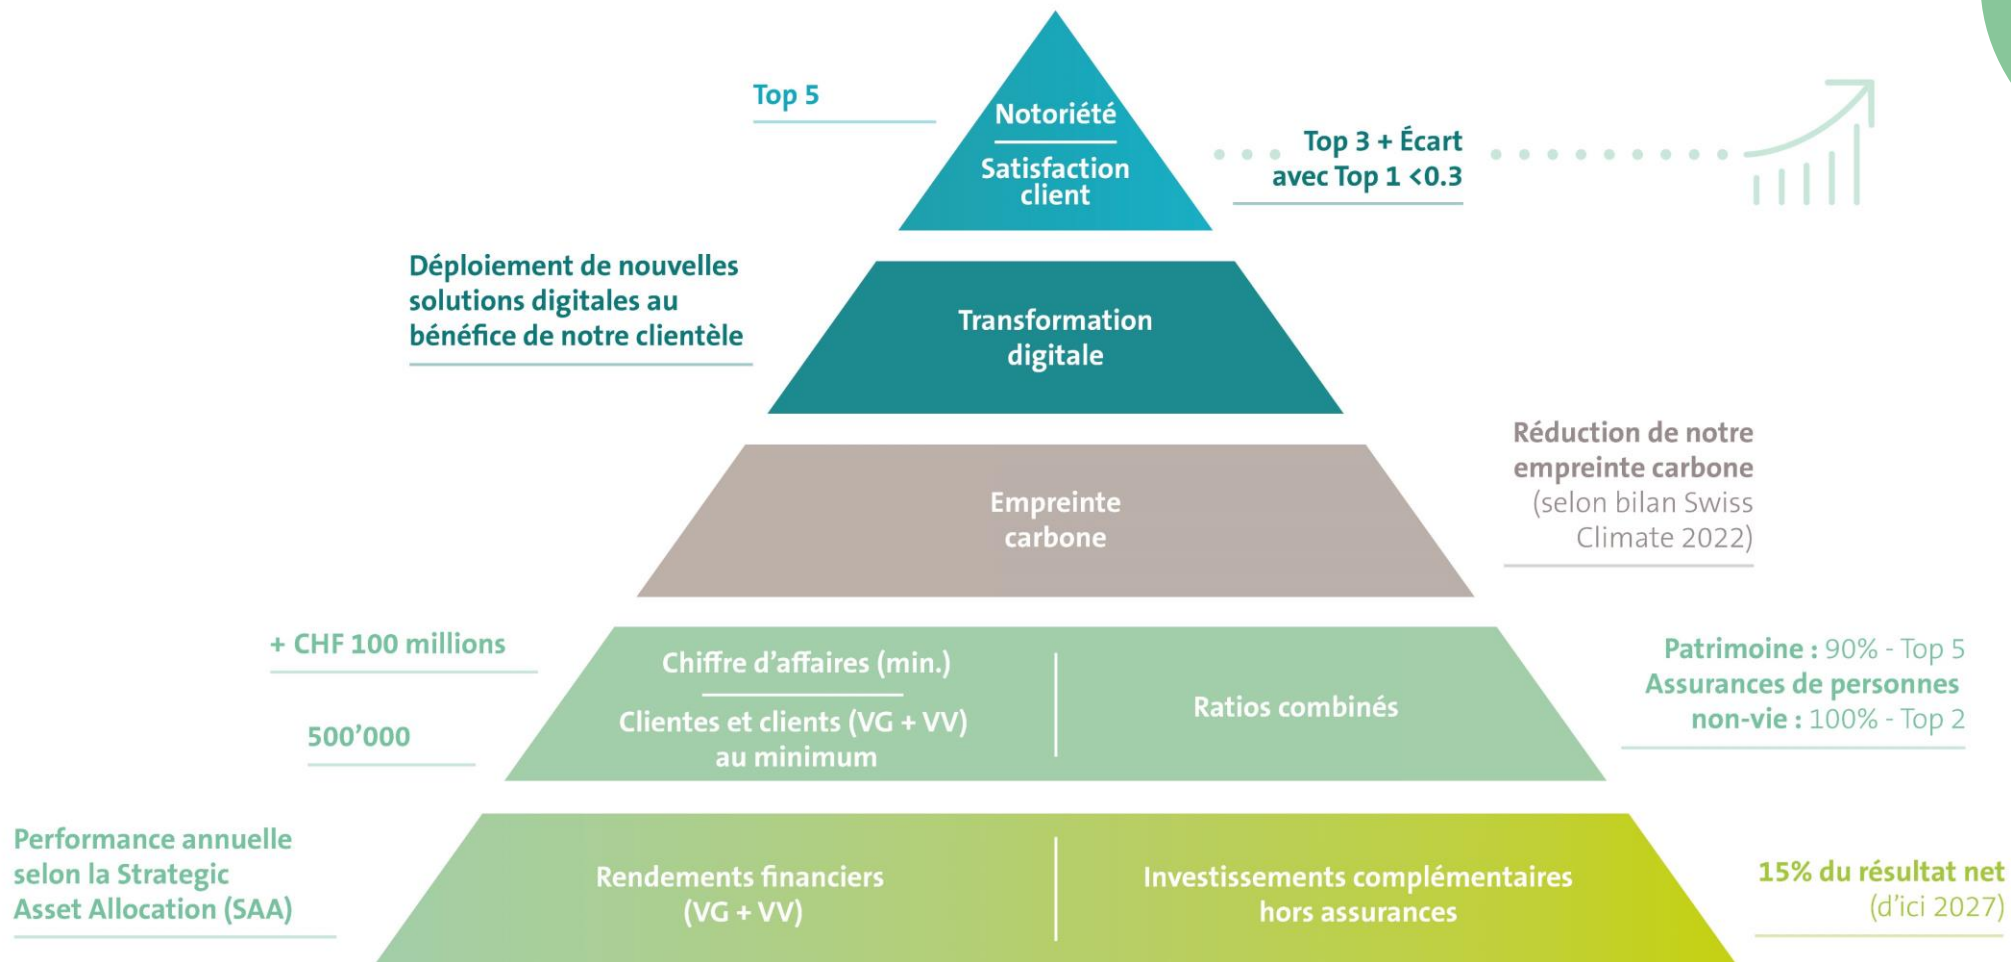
Top 5

Notoriété

Satisfaction client

Top 3 + Écart avec Top 1 <0.3

Déploiement de nouvelles solutions digitales au bénéfice de notre clientèle

Transformation digitale

Réduction de notre empreinte carbone (selon bilan Swiss Climate 2022)

Empreinte carbone

+ CHF 100 millions

500'000

Chiffre d'affaires (min.)

Clientes et clients (VG + VV) au minimum

Ratios combinés

Patrimoine : 90% - Top 5
Assurances de personnes non-vie : 100% - Top 2

Performance annuelle selon la Strategic Asset Allocation (SAA)

Rendements financiers (VG + VV)

Investissements complémentaires hors assurances

15% du résultat net (d'ici 2027)